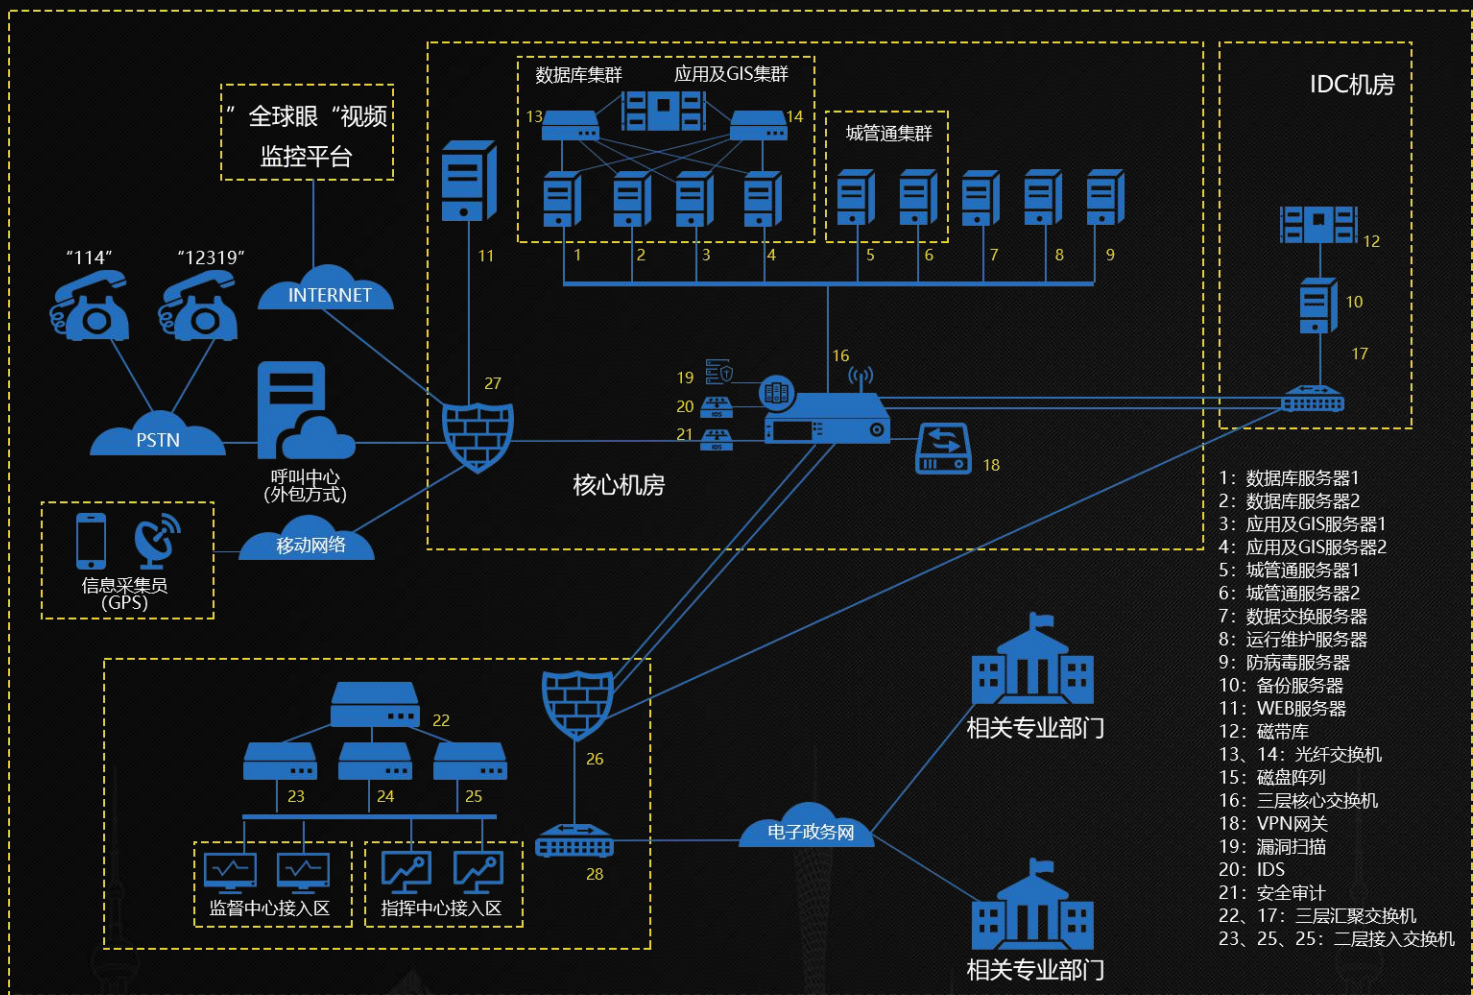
数据库集群
应用及GIS集群
13
14
城管通集群
IDC机房
" 全球眼 "视频监控平台
11
1
2
3
4
5
6
7
8
9
12
10
"114"
"12319"
INTERNET
17
16
27
19
20
21
PSTN
呼叫中心
(外包方式)
核心机房
18
信息采集员
(GPS)
移动网络
1：数据库服务器1
2：数据库服务器2
3：应用及GIS服务器1
4：应用及GIS服务器2
5：城管通服务器1
6：城管通服务器2
7：数据交换服务器
8：运行维护服务器
9：防病毒服务器
10：备份服务器
11：WEB服务器
12：磁带库
13、14：光纤交换机
15：磁盘阵列
16：三层核心交换机
18：VPN网关
19：漏洞扫描
20：IDS
21：安全审计
22、17：三层汇聚交换机
23、25、25：二层接入交换机
22
23
24
25
26
相关专业部门
28
电子政务网
监督中心接入区
指挥中心接入区
相关专业部门